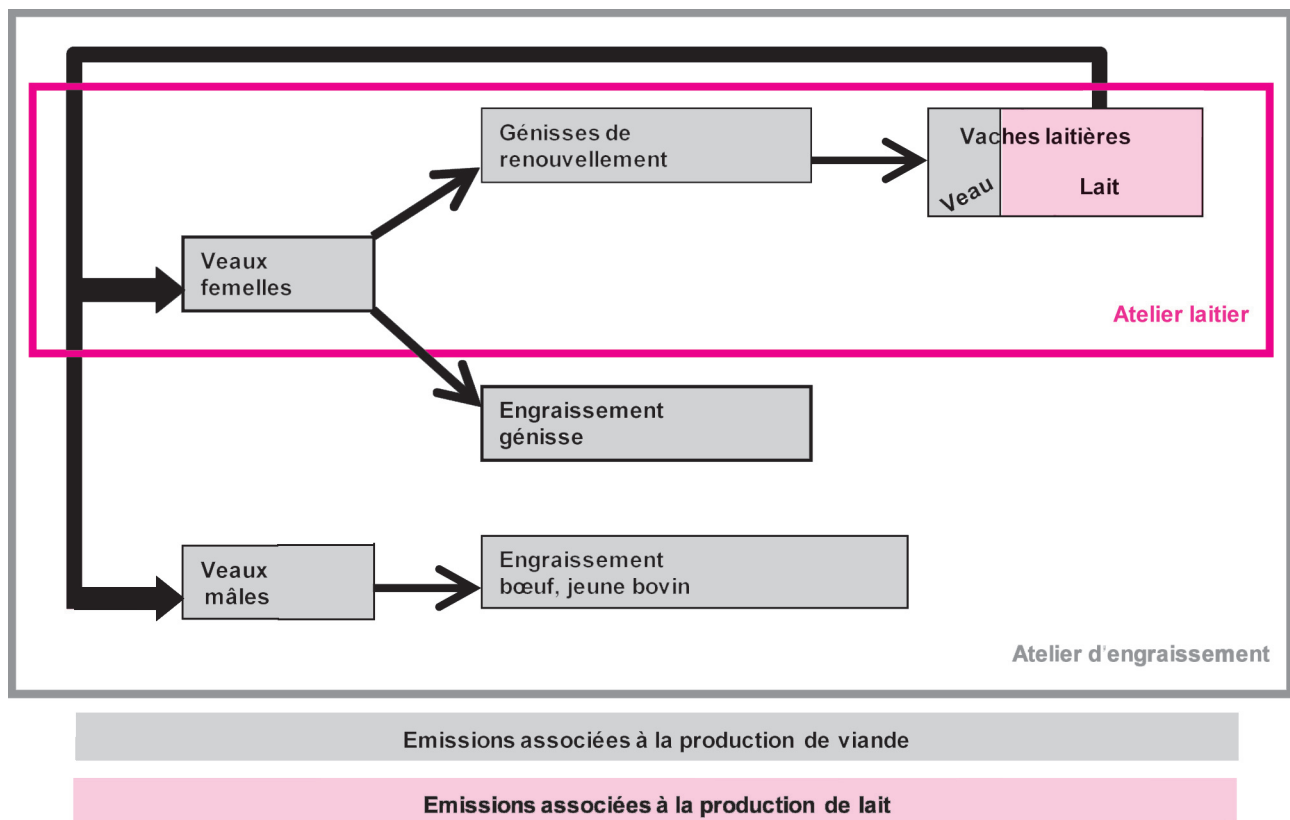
Génisses de renouvellement

Vaches laitières

Veau

Lait

Veaux femelles

Atelier laitier

Engraissement génisse

Veaux mâles

Engraissement bœuf, jeune bovin

Atelier d'engraissement

Emissions associées à la production de viande

Emissions associées à la production de lait